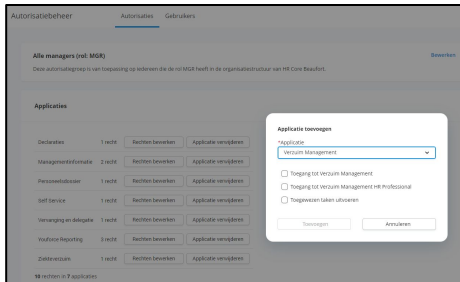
Autorisatiebeheer Autorisaties Gebruikers

Alle managers (rol: MGR)

Bewerken

Deze autorisatiegroep is van toepassing op iedereen die de rol MGR heeft in de organisatiestructuur van HR Core Beaufort.

Applicaties

| | | | |
|---|---|---|---|
| Declaraties | 1 recht | Rechten bewerken | Applicatie verwijderen |
| Managementinformatie | 2 recht | Rechten bewerken | Applicatie verwijderen |
| Personeelsdossier | 1 recht | Rechten bewerken | Applicatie verwijderen |
| Self Service | 1 recht | Rechten bewerken | Applicatie verwijderen |
| Vervanging en delegatie | 1 recht | Rechten bewerken | Applicatie verwijderen |
| Youforce Reporting | 2 recht | Rechten bewerken | Applicatie verwijderen |
| Ziekteverzuim | 1 recht | Rechten bewerken | Applicatie verwijderen |

10 rechten in 7 applicaties

Applicatie toevoegen

*Applicatie

Verzuim Management

Toegang tot Verzuim Management

Toegang tot Verzuim Management HR-Professional

Toegewezen taken uitvoeren

Toevoegen

Annuleren